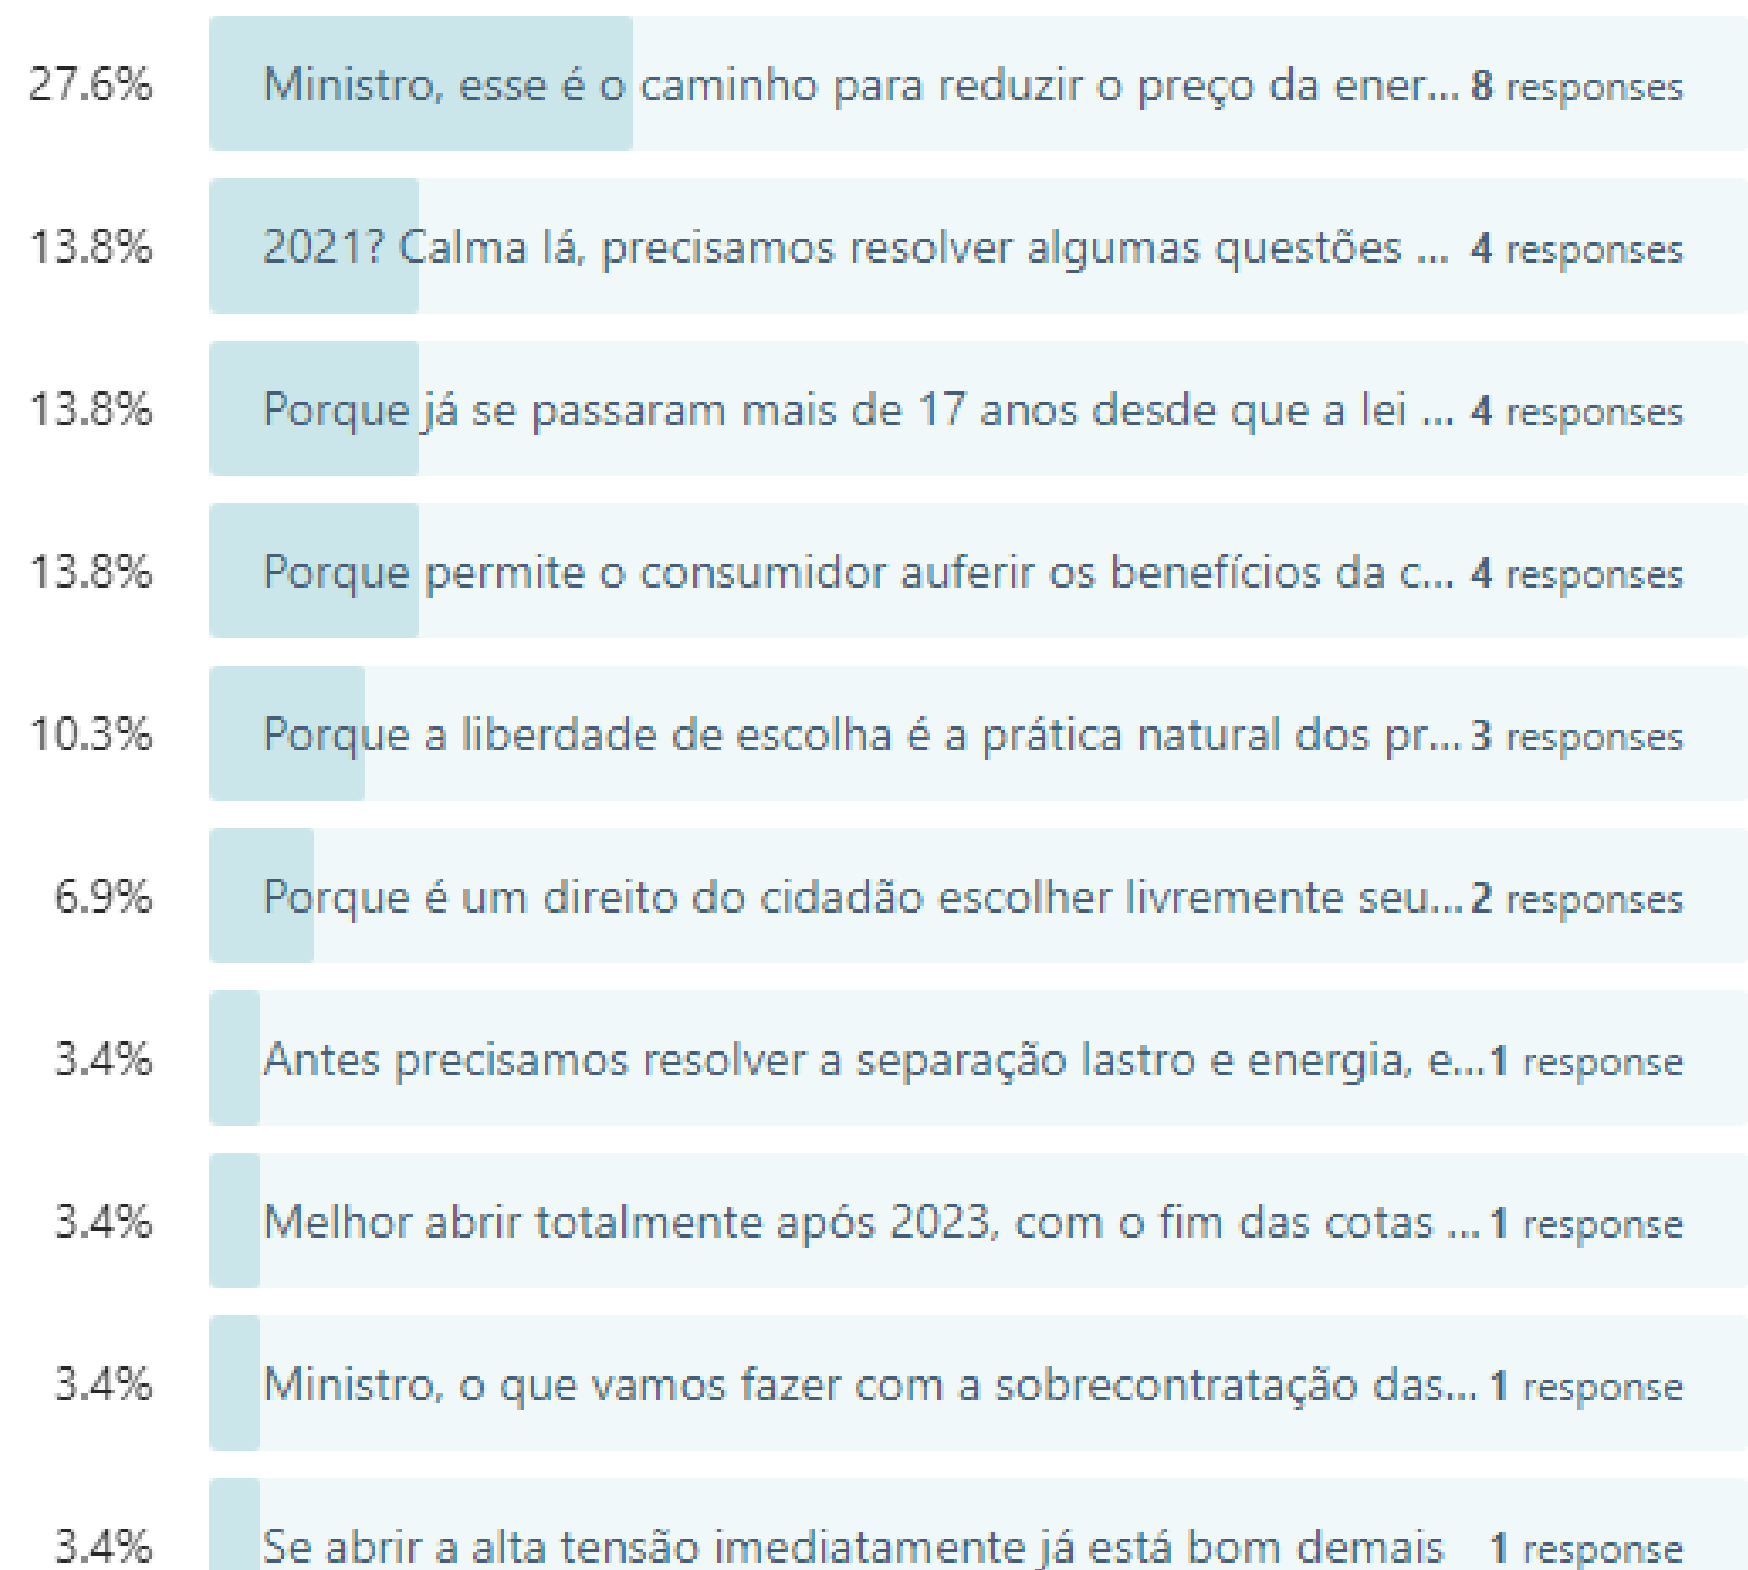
27.6% Ministro, esse é o caminho para reduzir o preço da ener... 8 responses

13.8% 2021? Calma lá, precisamos resolver algumas questões ... 4 responses

13.8% Porque já se passaram mais de 17 anos desde que a lei ... 4 responses

13.8% Porque permite o consumidor auferir os benefícios da c... 4 responses

10.3% Porque a liberdade de escolha é a prática natural dos pr... 3 responses

6.9% Porque é um direito do cidadão escolher livremente seu... 2 responses

3.4% Antes precisamos resolver a separação lastro e energia, e... 1 response

3.4% Melhor abrir totalmente após 2023, com o fim das cotas ... 1 response

3.4% Ministro, o que vamos fazer com a sobrecontratação das... 1 response

3.4% Se abrir a alta tensão imediatamente já está bom demais 1 response